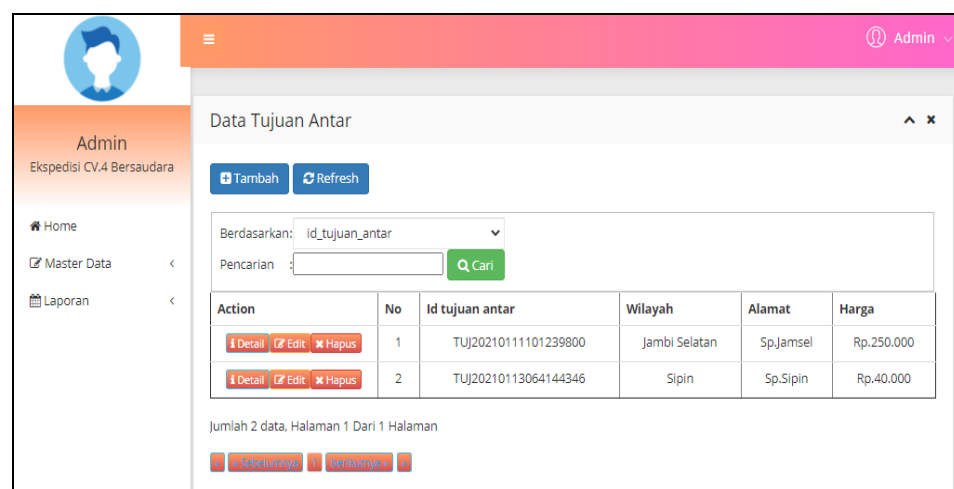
≡

Admin

Admin

Ekspedisi CV.4 Bersaudara

Home

Master Data

Laporan

Data Tujuan Antar

Tambah Refresh

Berdasarkan: id_tujuan_antar

Pencarian :

Cari

| Action | No | Id tujuan antar | Wilayah | Alamat | Harga |
|---|---|---|---|---|---|
| Detail Edit Hapus | 1 | TUJ20210111101239800 | Jambi Selatan | Sp.Jamsel | Rp.250.000 |
| Detail Edit Hapus | 2 | TUJ20210113064144346 | Sipin | Sp.Sipin | Rp.40.000 |

Jumlah 2 data, Halaman 1 Dari 1 Halaman

« Sebelumnya 1 Berikutnya » »